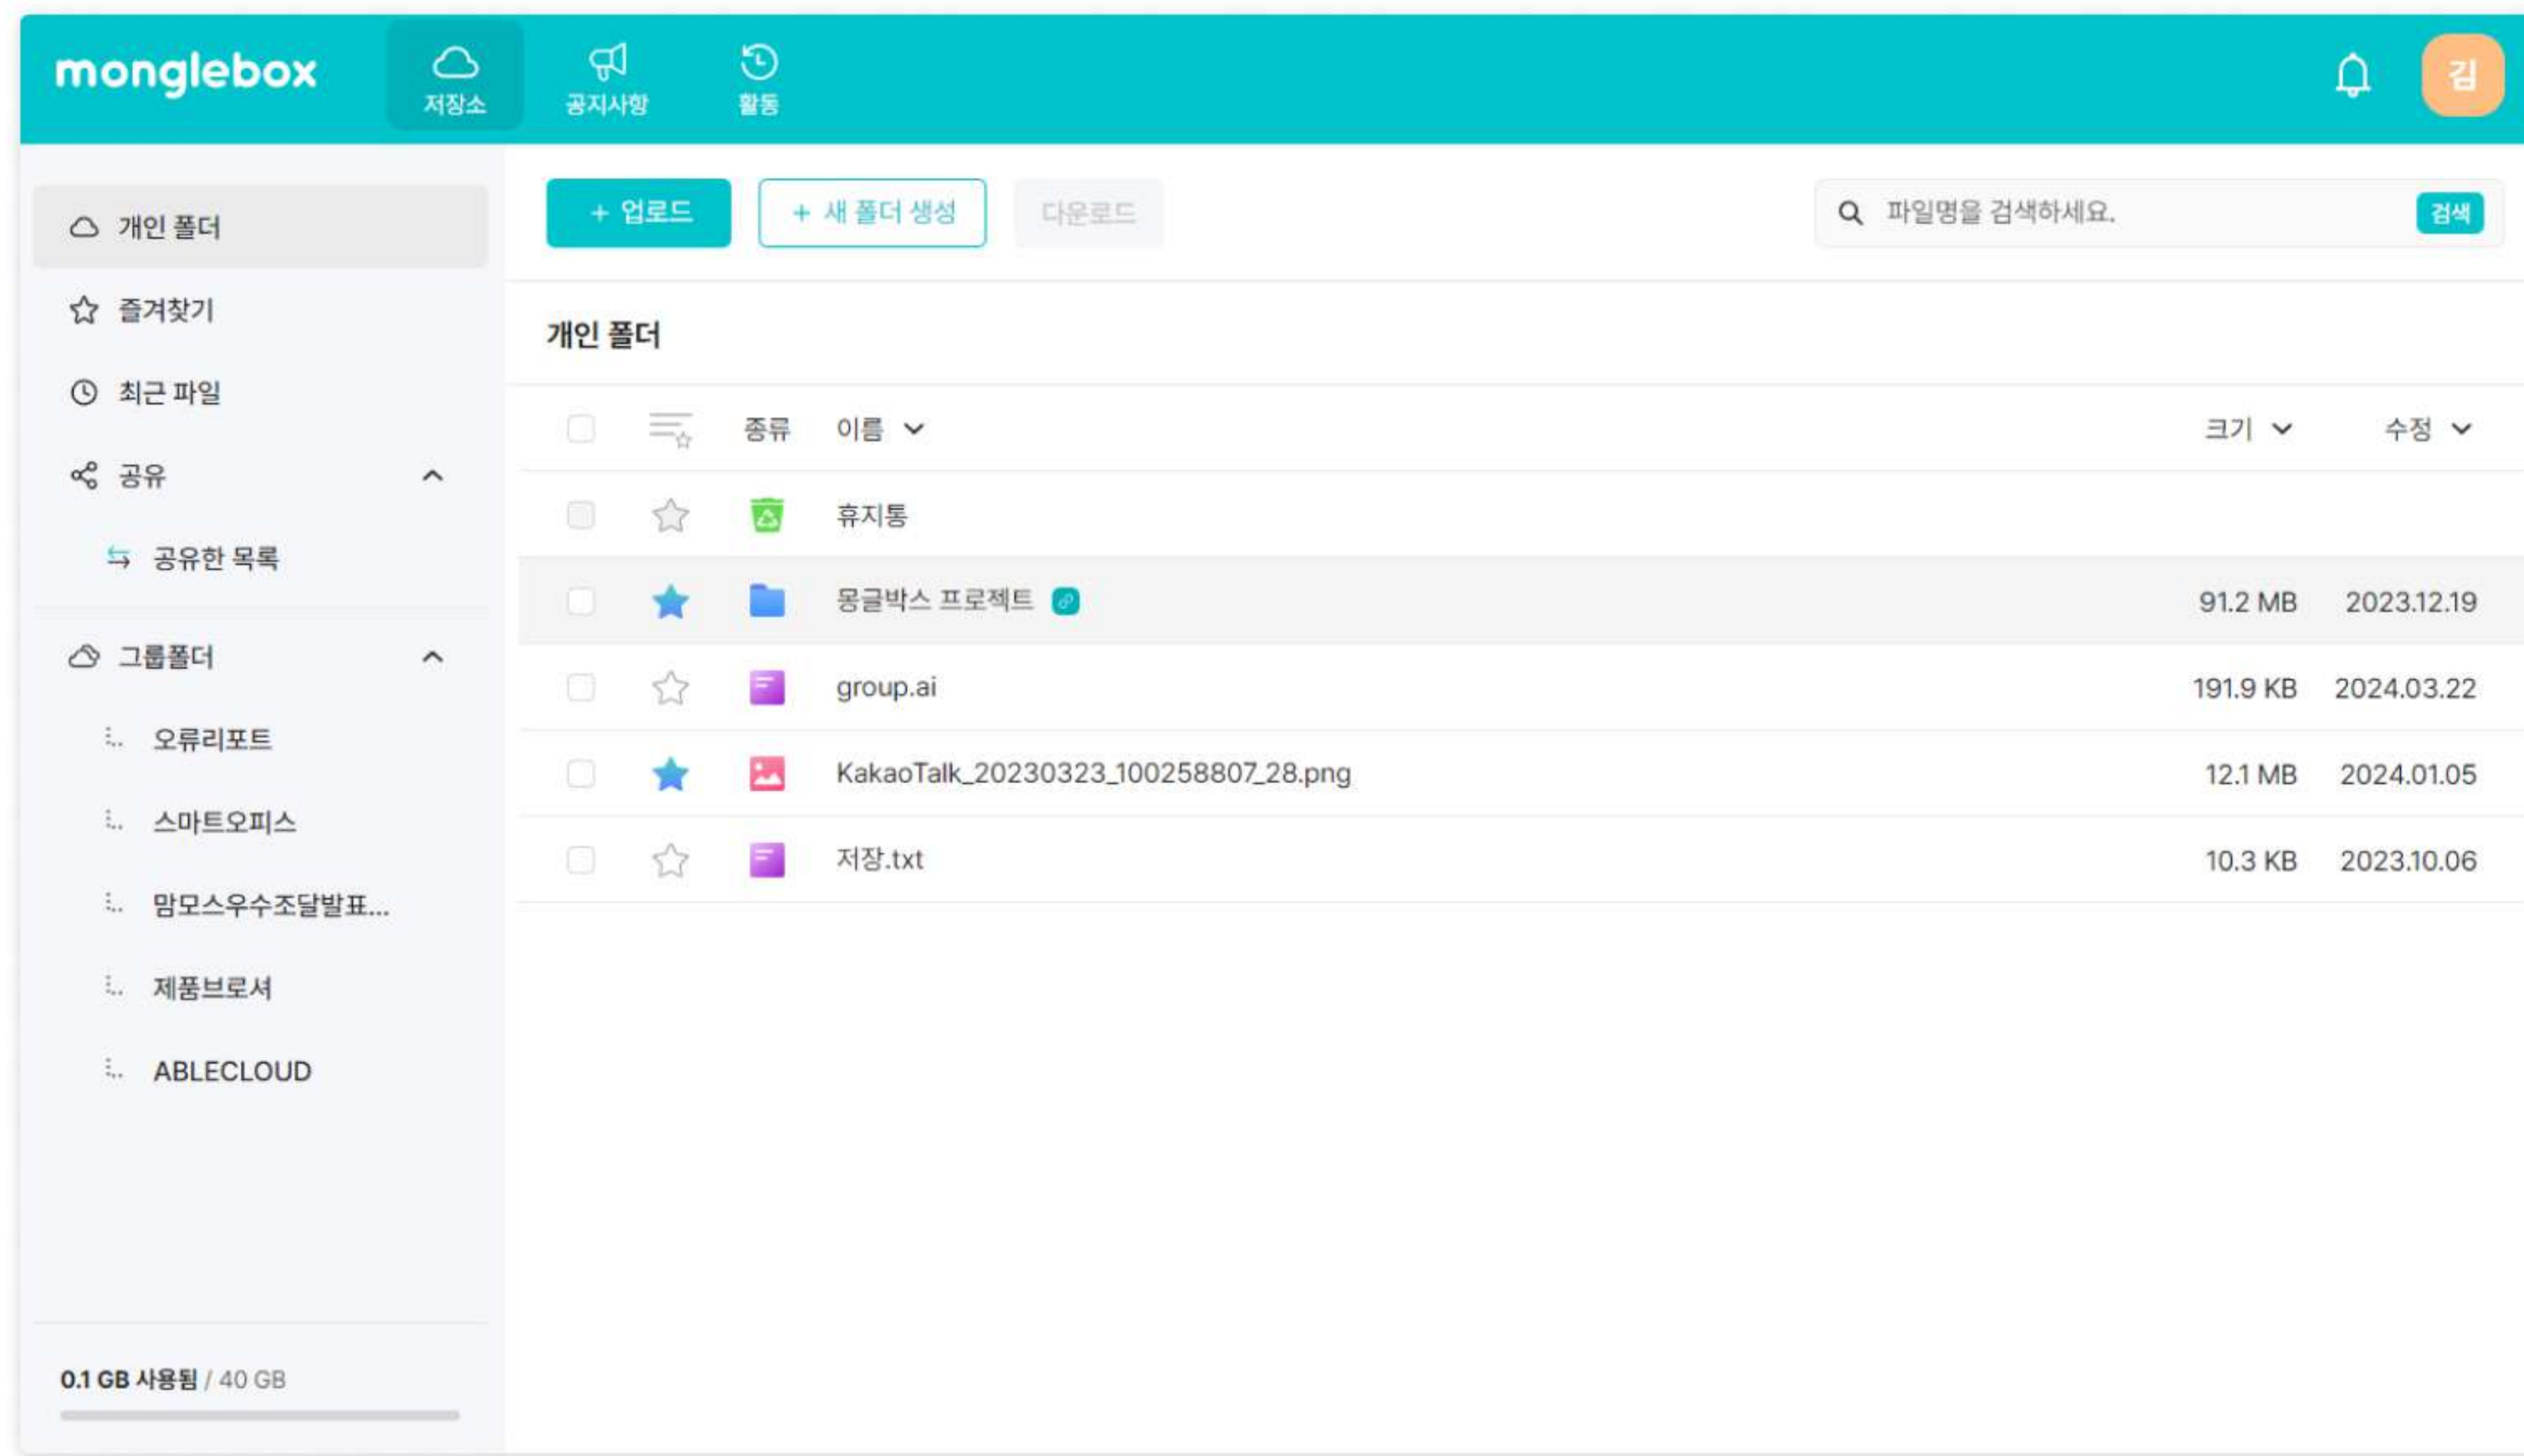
monglebox

저장소 공지사항 활동

김

개인 폴더
즐겨찾기
최근 파일
공유
공유한 목록
그룹폴더
오류리포트
스마트오피스
맘모스우수조달발표...
제품브로셔
ABLECLOUD

0.1 GB 사용됨 / 40 GB

+ 업로드
+ 새 폴더 생성
다운로드

파일명을 검색하세요.
검색

개인 폴더

| | | 종류 | 이름 | 크기 | 수정 |
|---|---|---|---|---|---|
| | | | 휴지통 | | |
| | | | 몽글박스 프로젝트 | 91.2 MB | 2023.12.19 |
| | | | group.ai | 191.9 KB | 2024.03.22 |
| | | | KakaoTalk_20230323_100258807_28.png | 12.1 MB | 2024.01.05 |
| | | | 저장.txt | 10.3 KB | 2023.10.06 |